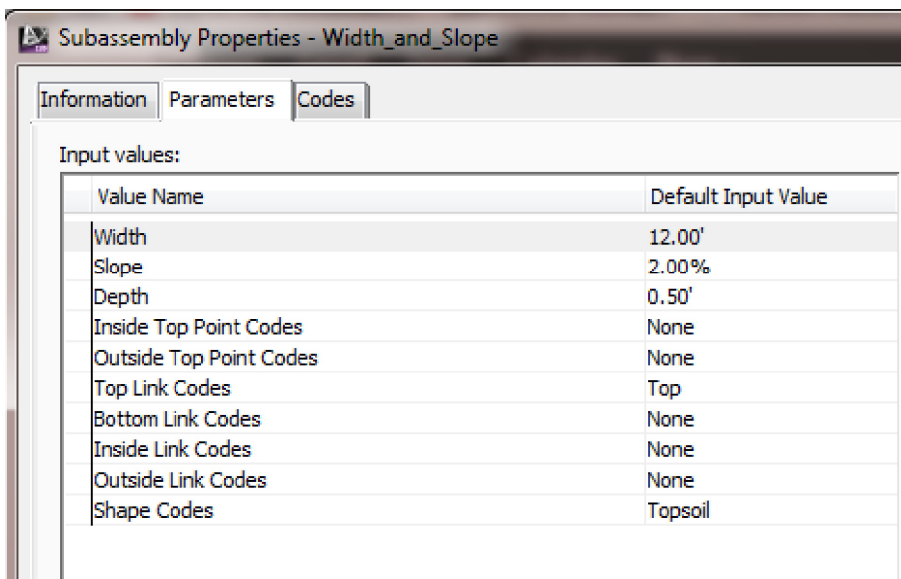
Subassembly Properties - Width_and_Slope

Information | Parameters | Codes

Input values:

| Value Name | Default Input Value |
|---|---|
| Width | 12.00' |
| Slope | 2.00% |
| Depth | 0.50' |
| Inside Top Point Codes | None |
| Outside Top Point Codes | None |
| Top Link Codes | Top |
| Bottom Link Codes | None |
| Inside Link Codes | None |
| Outside Link Codes | None |
| Shape Codes | Topsoil |